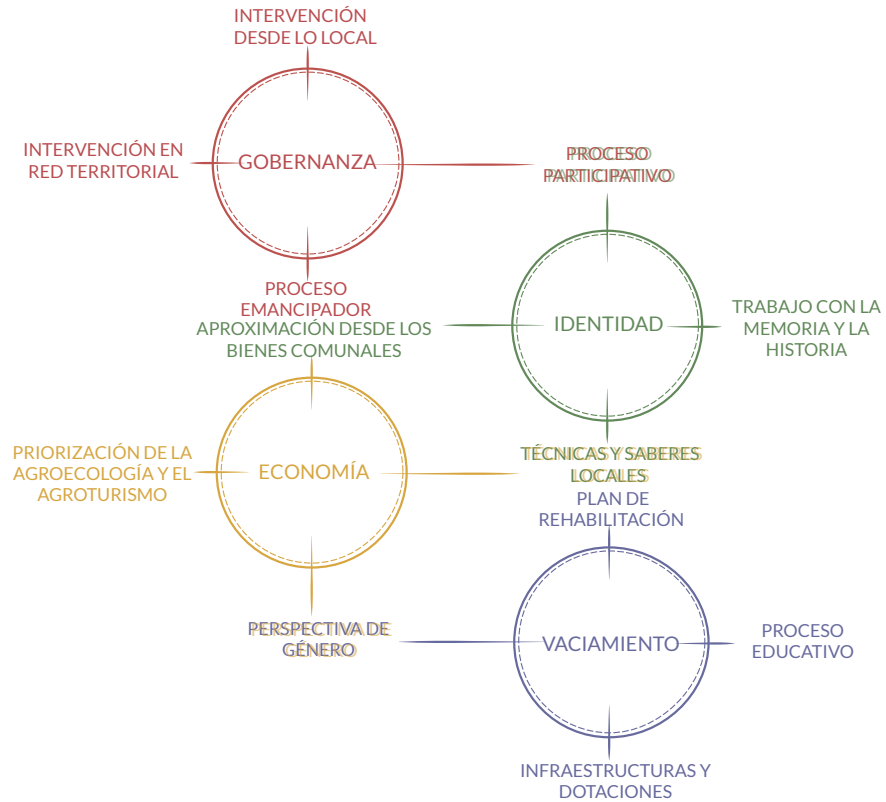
INTERVENCIÓN DESDE LO LOCAL

INTERVENCIÓN EN RED TERRITORIAL

GOBERNANZA

PROCESO PARTICIPATIVO

PROCESO EMANCIPADOR

APROXIMACIÓN DESDE LOS BIENES COMUNALES

IDENTIDAD

TRABAJO CON LA MEMORIA Y LA HISTORIA

PRIORIZACIÓN DE LA AGROECOLOGÍA Y EL AGROTURISMO

ECONOMÍA

TÉCNICAS Y SABERES LOCALES

PLAN DE REHABILITACIÓN

PERSPECTIVA DE GÉNERO

VACIAMIENTO

PROCESO EDUCATIVO

INFRAESTRUCTURAS Y DOTACIONES